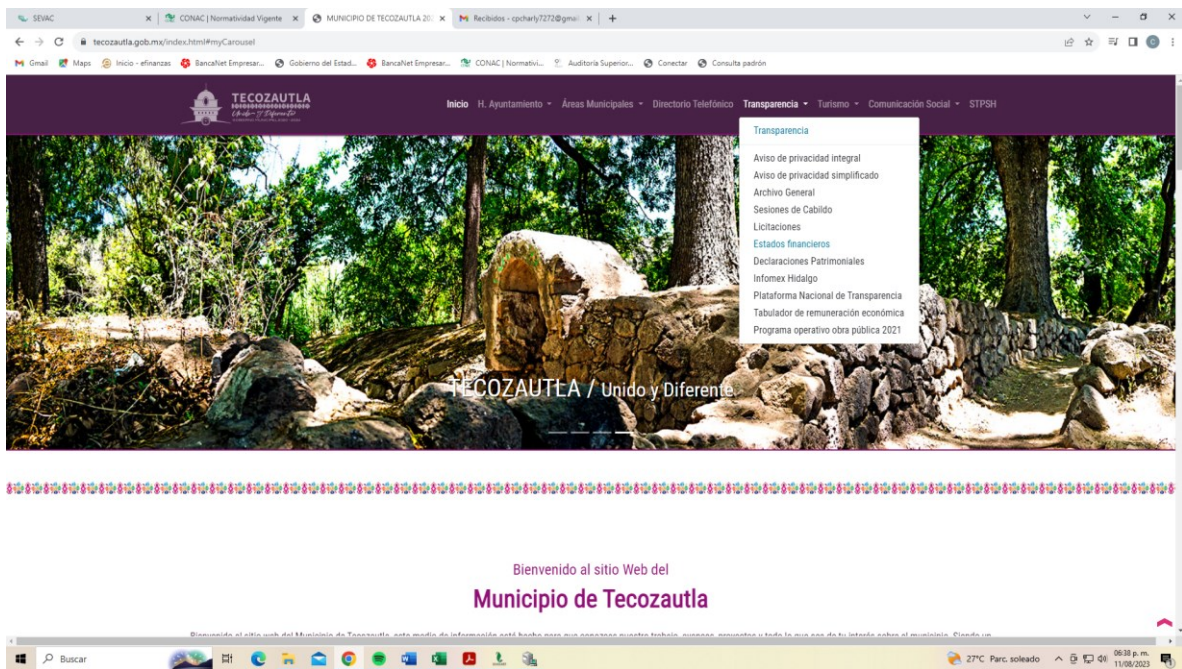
SEVAC | CONAC | Normatividad Vigente | MUNICIPIO DE TECOZAUTLA 20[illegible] | Recibidos - cpcharly7272@gmail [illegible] | +

tecozautla.gob.mx/index.html#myCarousel

Gmail Maps Inicio - efinanzas BancaNet Empresar... Gobierno del Estad... BancaNet Empresar... CONAC | Normativi... Auditoría Superior... Conectar Consulta padrón

TECOZAUTLA
Unido y Diferente

Inicio H. Ayuntamiento Áreas Municipales Directorio Telefónico Transparencia Turismo Comunicación Social STPSH

Transparencia

Aviso de privacidad integral
Aviso de privacidad simplificado
Archivo General
Sesiones de Cabildo
Licitaciones
Estados financieros
Declaraciones Patrimoniales
Infomex Hidalgo
Plataforma Nacional de Transparencia
Tabulador de remuneración económica
Programa operativo obra pública 2021

TECOZAUTLA / Unido y Diferente

Bienvenido al sitio Web del
Municipio de Tecozautla

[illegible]

Buscar

27°C Parc. soleado 06:38 p. m. 11/08/2023